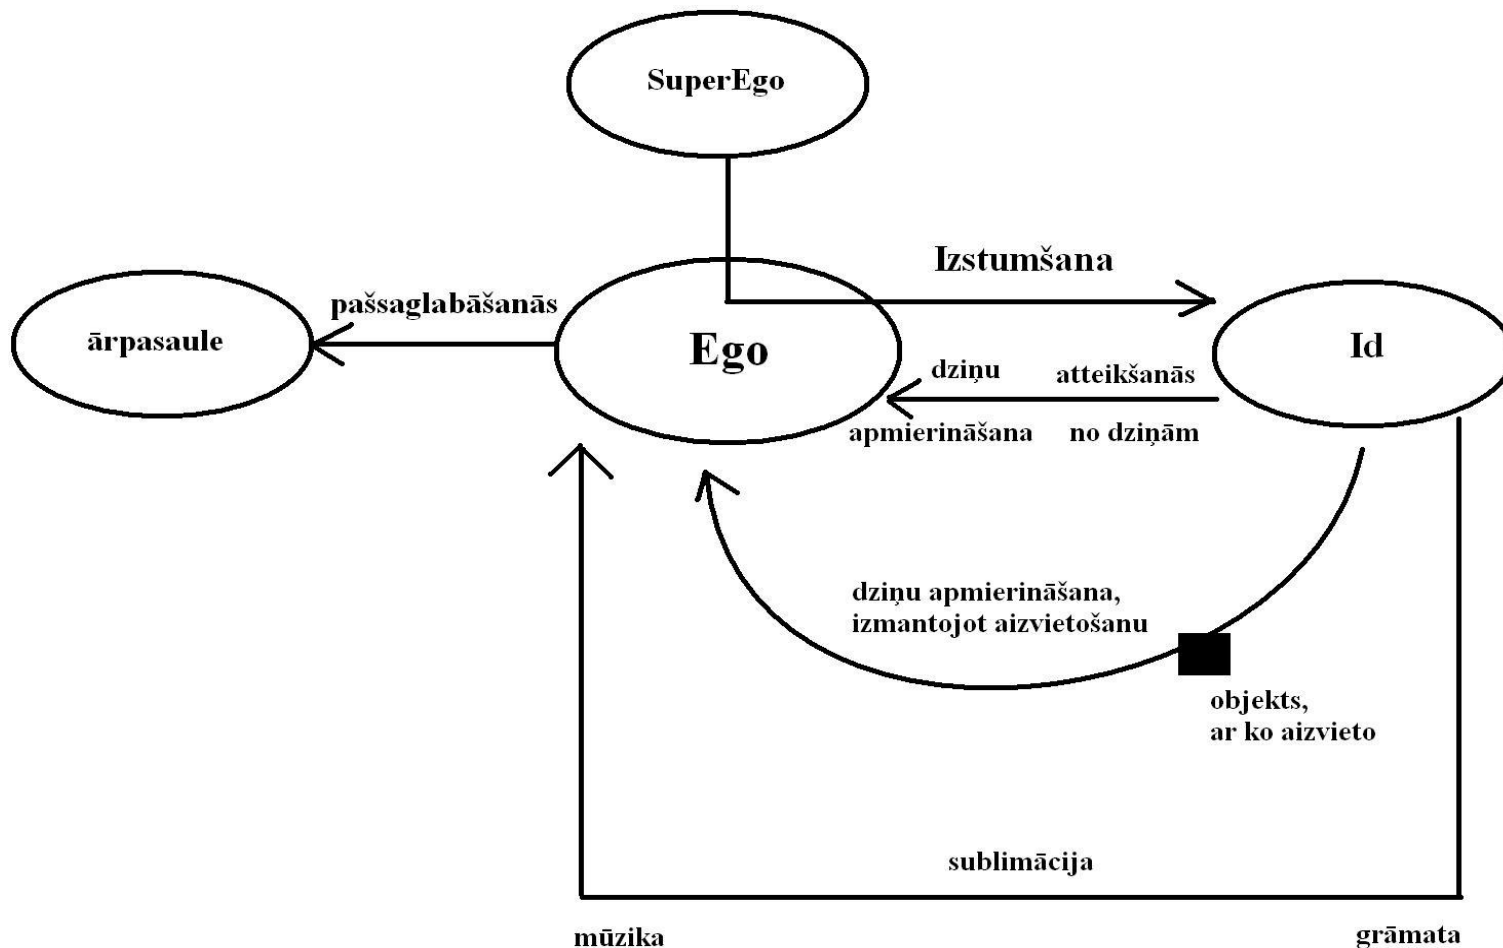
SuperEgo

Izstumšana

pašsaglabāšanās

ārpasaule

Ego

Id

dziņu apmierināšana

atteikšanās no dziņām

dziņu apmierināšana, izmantojot aizvietošanu

objekts, ar ko aizvieto

sublimācija

mūzika

grāmata